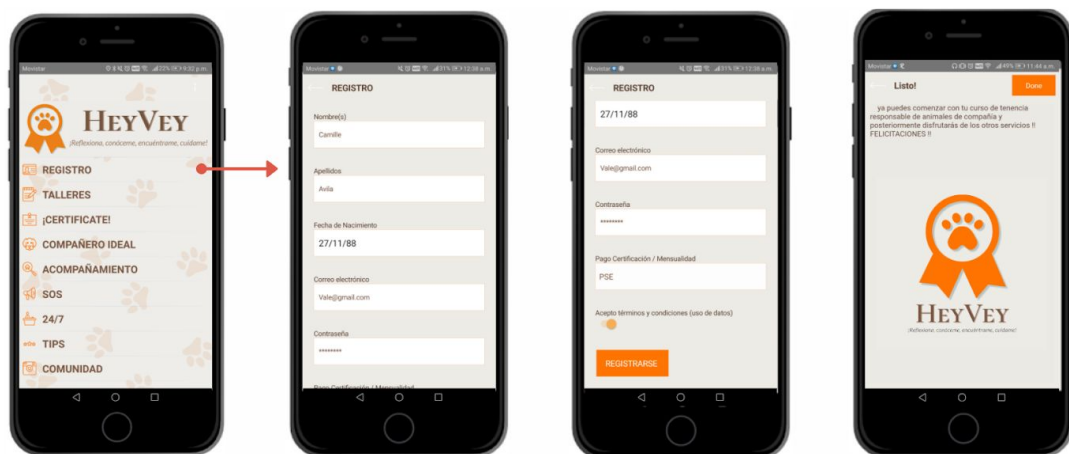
Movistar 9:32 p.m.

HEYVEY

¡Reflexiona, conóceme, encuéntrame, cuídame!

REGISTRO

TALLERES

¡CERTIFICATE!

COMPAÑERO IDEAL

ACOMPAÑAMIENTO

SOS

24/7

TIPS

COMUNIDAD

Movistar 12:38 a.m.

REGISTRO

Nombre(s)

Camille

Apellidos

Avila

Fecha de Nacimiento

27/11/88

Correo electrónico

Vale@gmail.com

Contraseña

••••••••

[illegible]

Movistar 12:38 a.m.

REGISTRO

27/11/88

Correo electrónico

Vale@gmail.com

Contraseña

••••••••

Pago Certificación / Mensualidad

PSE

Acepto términos y condiciones (uso de datos)

REGISTRARSE

Movistar 11:44 a.m.

Listo!

Done

ya puedes comenzar con tu curso de tenencia responsable de animales de compañía y posteriormente disfrutarás de los otros servicios !! FELICITACIONES !!

HEYVEY

¡Reflexiona, conóceme, encuéntrame, cuídame!